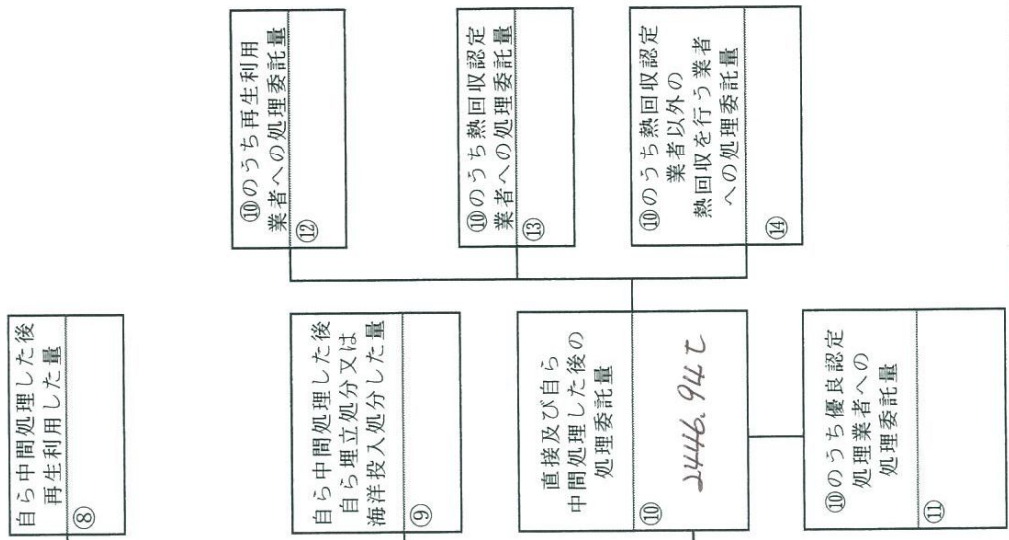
⑩のうち再生利用業者への処理委託量
⑫

⑩のうち熱回収認定業者への処理委託量
⑬

⑩のうち熱回収認定業者以外の熱回収を行う業者への処理委託量
⑭

自ら中間処理した後再生利用した量
⑧

自ら中間処理した後自ら埋立処分又は海洋投入処分した量
⑨

直接及び自ら中間処理した後の処理委託量
⑩
2446.94 t

⑩のうち優良認定処理業者への処理委託量
⑪